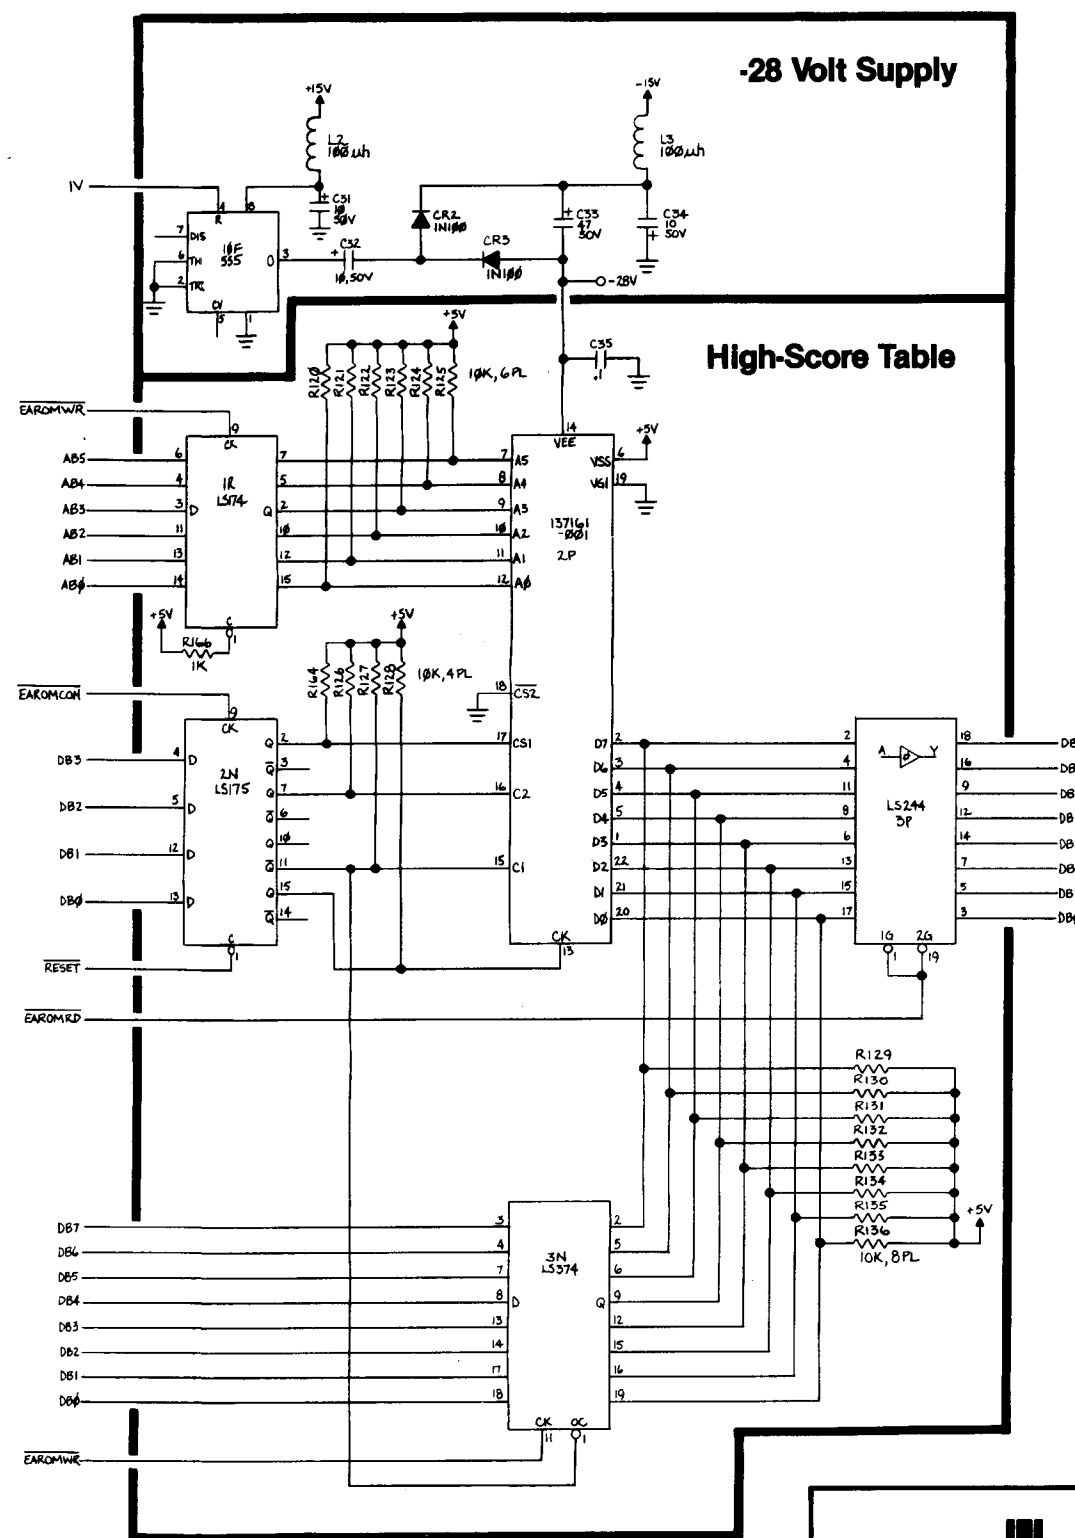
-28 Volt Supply

+15V
L2
100uh
1V
4 R 8
7 DIS
6 TH
2 TR
1F
555
0 3
CV
5 1
C31
10
50V
C32
+
10,50V
CR2
1N100
CR3
1N100
-15V
L3
100uh
C33
47
50V
C34
10
50V
-28V

High-Score Table

+5V
R120 R121 R122 R123 R124 R125 10K,6PL
C35
.1

$\overline{EAROMWR}$
9
CK
AB5 6 7
AB4 4 5
AB3 3 D Q 2
AB2 11 10
AB1 13 12
AB0 14 15
1R
LS174
+5V
R166
1K
C
1

14
VEE
7 A5
8 A4
9 A3
10 A2
11 A1
12 A0
VSS 6
VGI 19
+5V
137161
-001
2P

+5V
R164 R126 R127 R128 10K,4PL
18 $\overline{CS2}$
$\overline{EAROMCON}$
9
CK
DB3 4 D Q 2
3 $\overline{Q}$
DB2 5 D Q 7
$\overline{Q}$ 6
2N
LS175
Q 10
DB1 12 D $\overline{Q}$ 11
DB0 13 D Q 15
$\overline{Q}$ 14
C
1
$\overline{RESET}$
17 CS1
16 C2
15 C1
CK
13
D7 2
D6 3
D5 4
D4 5
D3 1
D2 22
D1 21
D0 20

2 4 11 8 6 13 15 17
A Y
LS244
3P
18 16 9 12 14 7 5 3
DB
DB
DB
DB
DB
DB
DB
DB
1G 2G
1 19
$\overline{EAROMRD}$

R129
R130
R131
R132
R133
R134
R135
R136
10K, 8PL
+5V

DB7 3
DB6 4
DB5 7
DB4 8 D
DB3 13
DB2 14
DB1 17
DB0 18
3N
LS374
Q
2
5
6
9
12
15
16
19
CK OC
11 1
$\overline{EAROMWR}$